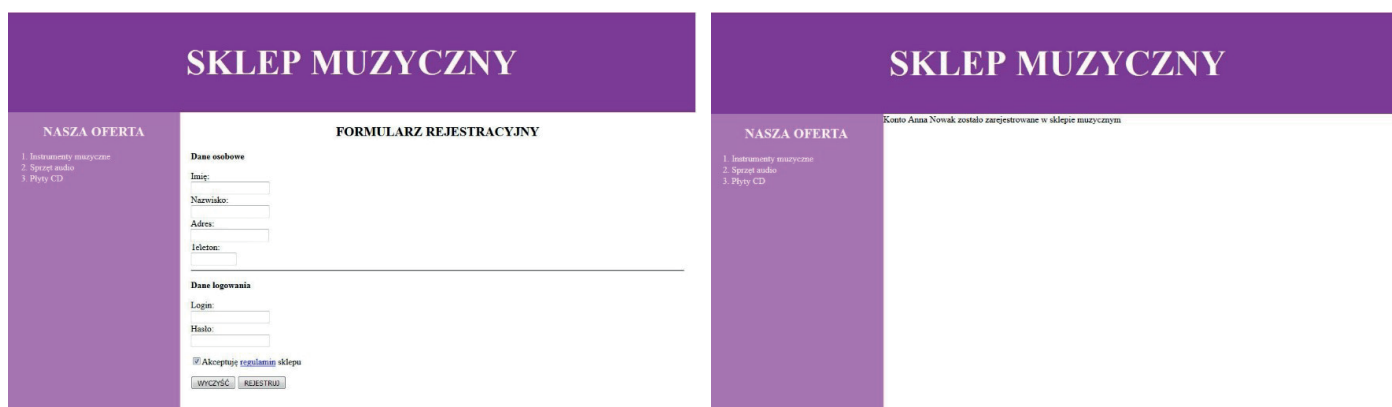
SKLEP MUZYCZNY

NASZA OFERTA

1. Instrumenty muzyczne
2. Sprzęt audio
3. Płyty CD

FORMULARZ REJESTRACYJNY

Dane osobowe

Imię:

Nazwisko:

Adres:

Telefon:

Dane logowania

Login:

Hasło:

Akceptuję regulamin sklepu

WYCZYŚĆ REJESTRUJ

SKLEP MUZYCZNY

NASZA OFERTA

1. Instrumenty muzyczne
2. Sprzęt audio
3. Płyty CD

Konto Anna Nowak zostało zarejestrowane w sklepie muzycznym